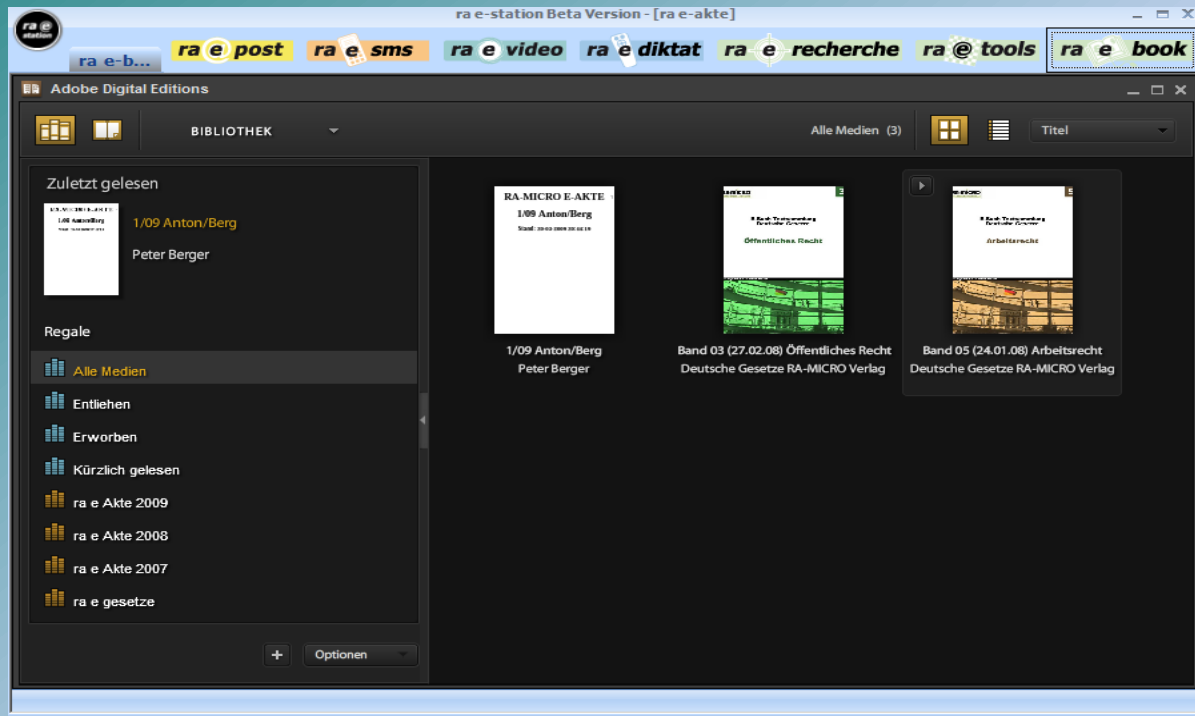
ra e station

ra e-station Beta Version - [ra e-akte]

ra e-b...

ra e post

ra e sms

ra e video

ra e diktat

ra e recherche

ra @ tools

ra e book

Adobe Digital Editions

BIBLIOTHEK

Alle Medien (3)

Titel

Zuletzt gelesen

RA-MICRO E-AKTE
1/09 Anton/Berg
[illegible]

1/09 Anton/Berg

Peter Berger

Regale

Alle Medien

Entliehen

Erworben

Kürzlich gelesen

ra e Akte 2009

ra e Akte 2008

ra e Akte 2007

ra e gesetze

+

Optionen

RA-MICRO E-AKTE
1/09 Anton/Berg
Stand: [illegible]

1/09 Anton/Berg
Peter Berger

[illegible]
Öffentliches Recht

Band 03 (27.02.08) Öffentliches Recht
Deutsche Gesetze RA-MICRO Verlag

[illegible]
Arbeitsrecht

Band 05 (24.01.08) Arbeitsrecht
Deutsche Gesetze RA-MICRO Verlag